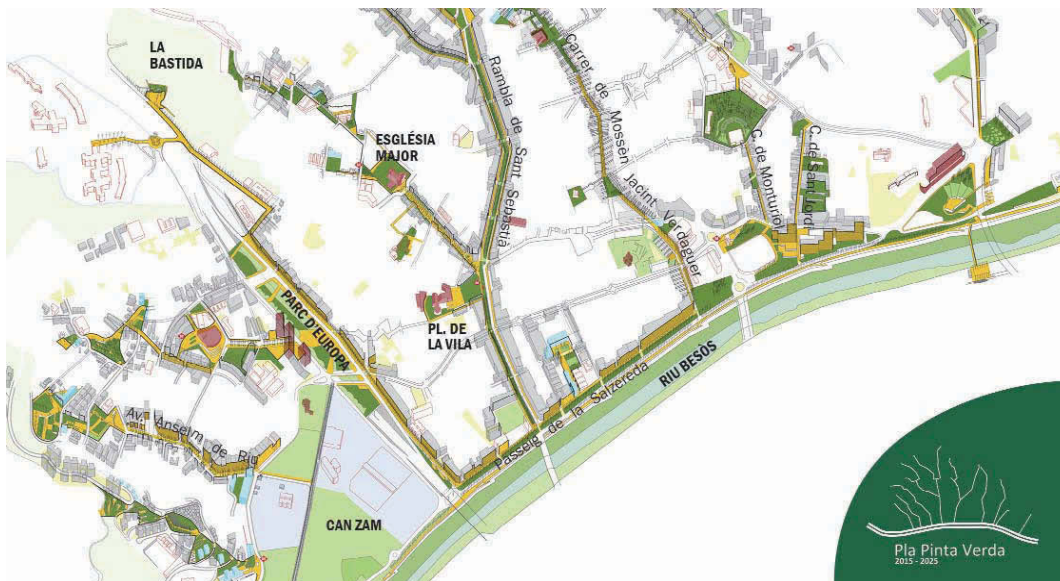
LA BASTIDA

ESGLÉSIA MAJOR

Rambla de Sant Sebastià

Carrer de Mossèn Jacint Verdaguer

C. de Monturiol

C. de Sant Jordi

PARC D'EUROPA

PL. DE LA VILA

Passeig de la Salzereda

RIU BESÒS

Av. Anselm de Riu

CAN ZAM

Pla Pinta Verda
2015 - 2025